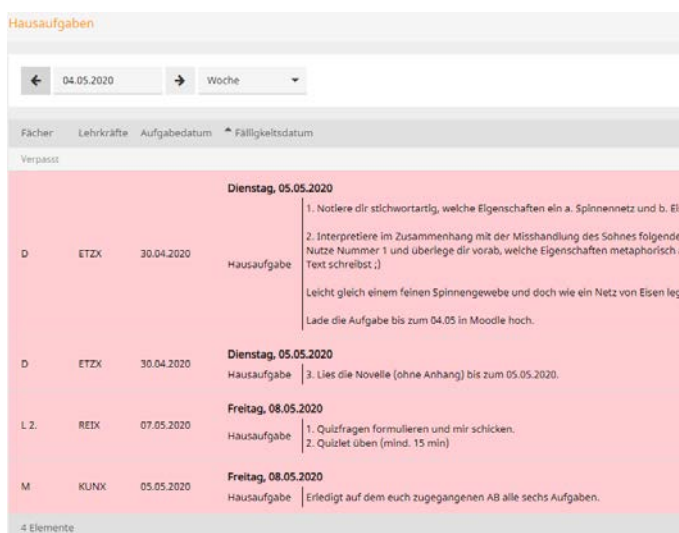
Hausaufgaben

← 04.05.2020 → Woche

| Fächer | Lehrkräfte | Aufgabedatum | Fälligkeitsdatum |
|---|---|---|---|
| Verpasst | | | |
| D | ETZX | 30.04.2020 | **Dienstag, 05.05.2020** Hausaufgabe: 1. Notiere dir stichwortartig, welche Eigenschaften ein a. Spinnennetz und b. Ei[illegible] 2. Interpretiere im Zusammenhang mit der Misshandlung des Sohnes folgende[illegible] Nutze Nummer 1 und überlege dir vorab, welche Eigenschaften metaphorisch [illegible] Text schreibst ;) Leicht gleich einem feinen Spinnengewebe und doch wie ein Netz von Eisen leg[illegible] Lade die Aufgabe bis zum 04.05 in Moodle hoch. |
| D | ETZX | 30.04.2020 | **Dienstag, 05.05.2020** Hausaufgabe: 3. Lies die Novelle (ohne Anhang) bis zum 05.05.2020. |
| L 2. | REIX | 07.05.2020 | **Freitag, 08.05.2020** Hausaufgabe: 1. Quizfragen formulieren und mir schicken. 2. Quizlet üben (mind. 15 min) |
| M | KUNX | 05.05.2020 | **Freitag, 08.05.2020** Hausaufgabe: Erledigt auf dem euch zugegangenen AB alle sechs Aufgaben. |

4 Elemente